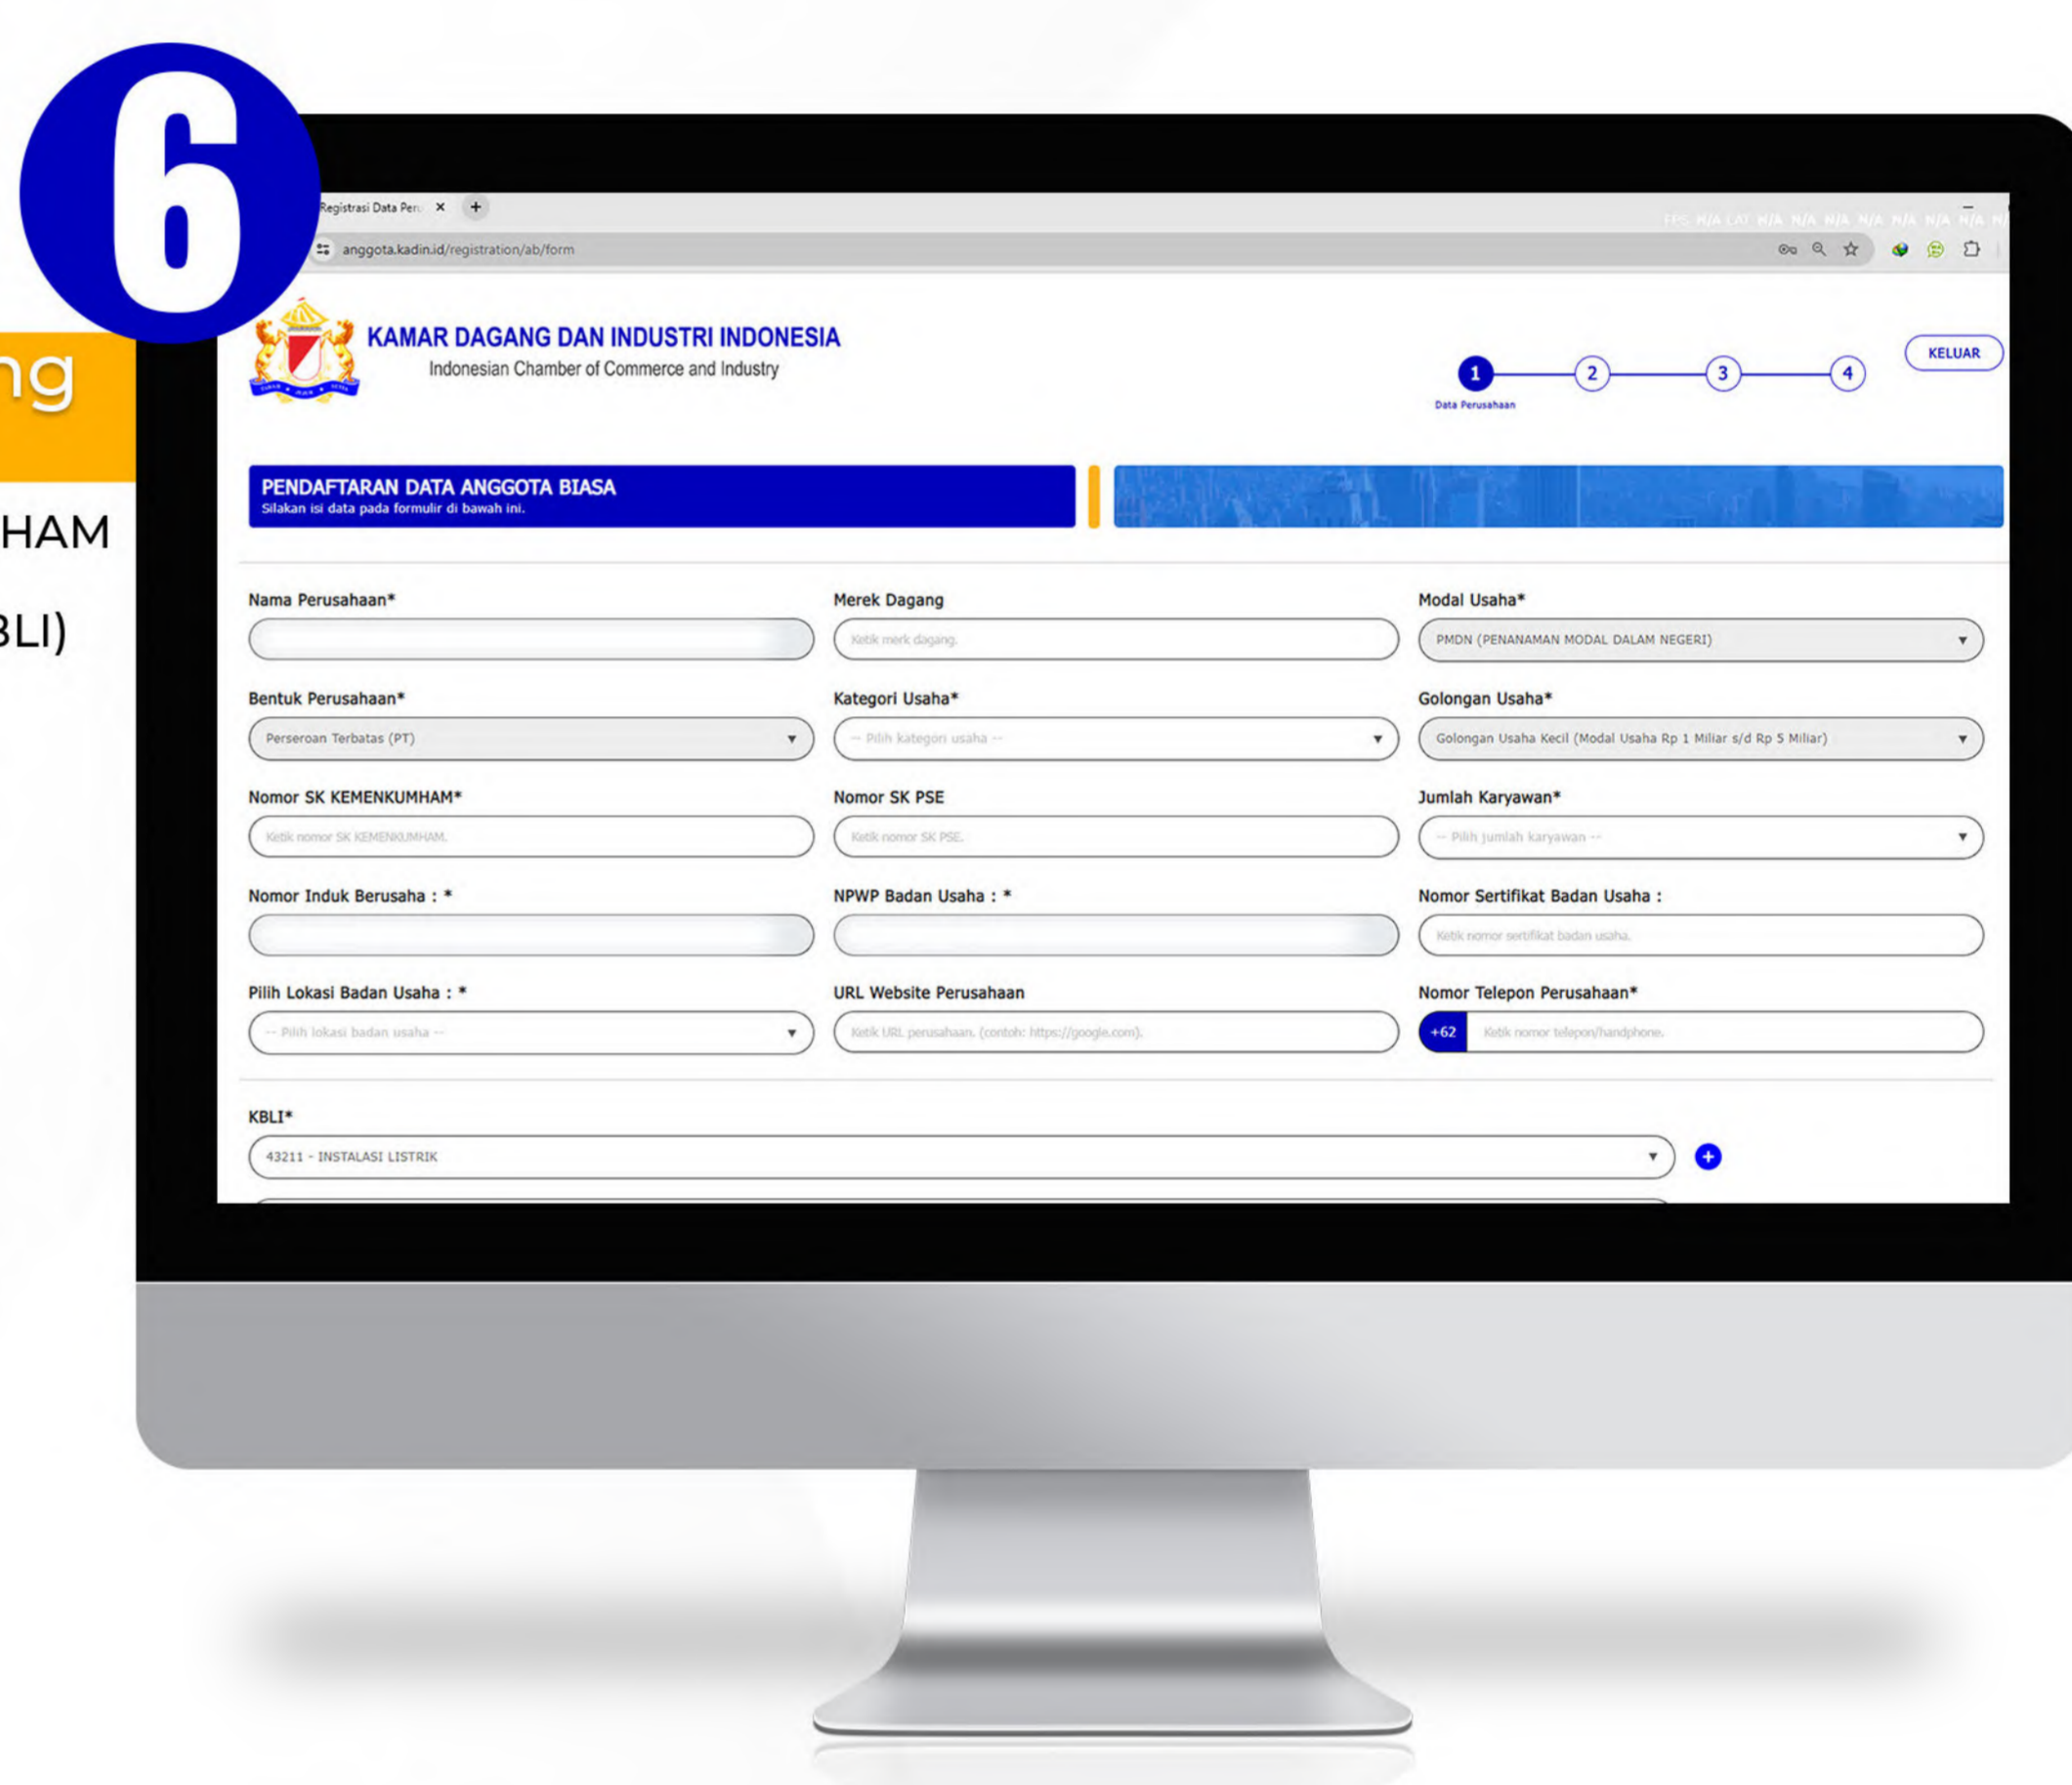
6

ng

HAM

BLI)

Registrasi Data Peru ×

anggota.kadin.id/registration/ab/form

KAMAR DAGANG DAN INDUSTRI INDONESIA
Indonesian Chamber of Commerce and Industry

1 2 3 4
Data Perusahaan

KELUAR

PENDAFTARAN DATA ANGGOTA BIASA
Silakan isi data pada formulir di bawah ini.

Nama Perusahaan*

Merek Dagang
Ketik merk dagang.

Modal Usaha*
PMDN (PENANAMAN MODAL DALAM NEGERI)

Bentuk Perusahaan*
Perseroan Terbatas (PT)

Kategori Usaha*
-- Pilih kategori usaha --

Golongan Usaha*
Golongan Usaha Kecil (Modal Usaha Rp 1 Miliar s/d Rp 5 Miliar)

Nomor SK KEMENKUMHAM*
Ketik nomor SK KEMENKUMHAM.

Nomor SK PSE
Ketik nomor SK PSE.

Jumlah Karyawan*
-- Pilih jumlah karyawan --

Nomor Induk Berusaha : *

NPWP Badan Usaha : *

Nomor Sertifikat Badan Usaha :
Ketik nomor sertifikat badan usaha.

Pilih Lokasi Badan Usaha : *
-- Pilih lokasi badan usaha --

URL Website Perusahaan
Ketik URL perusahaan. (contoh: https://google.com).

Nomor Telepon Perusahaan*
+62 Ketik nomor telepon/handphone.

KBLI*
43211 - INSTALASI LISTRIK